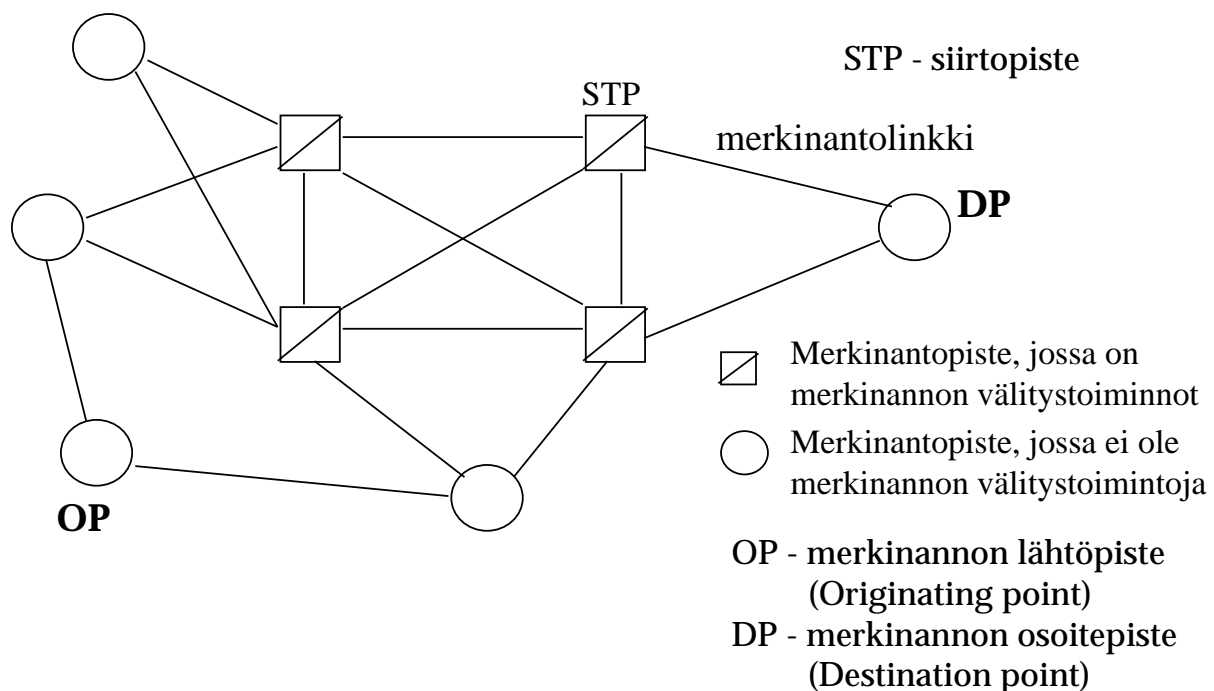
STP - siirtopiste

STP

merkinantolinkki

DP

OP

Merkinantopiste, jossa on merkinannon välitystoiminnot

Merkinantopiste, jossa ei ole merkinannon välitystoimintoja

OP - merkinannon lähtöpiste (Originating point)
DP - merkinannon osoitepiste (Destination point)